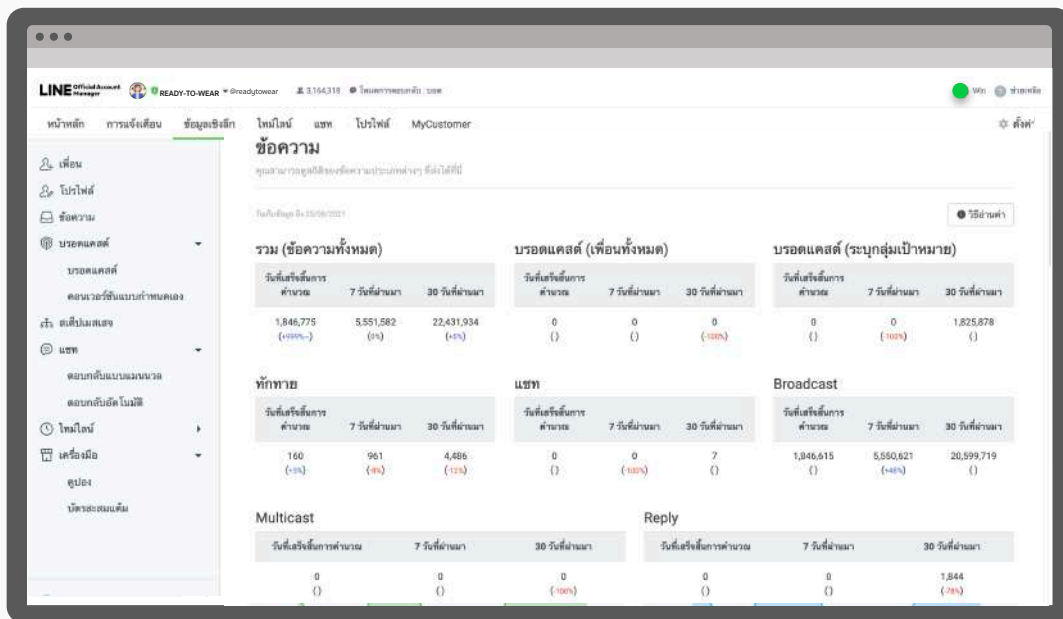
LINE Official Account Manager READY-TO-WEAR @readytowear 3,164,318 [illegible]

Win ช่วยเหลือ

หน้าหลัก การแจ้งเตือน ข้อมูลเชิงลึก ไทม์ไลน์ แชท โปรไฟล์ MyCustomer

ตั้งค่า

เพื่อน
โปรไฟล์
ข้อความ
บรอดแคสต์
บรอดแคสต์
คอนเวอร์ชันแบบกำหนดเอง
สติปเมสเสจ
แชท
ตอบกลับแบบแมนนวล
ตอบกลับอัตโนมัติ
ไทม์ไลน์
เครื่องมือ
คูปอง
บัตรสะสมแต้ม

ข้อความ

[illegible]

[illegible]

วิธีอ่านค่า

รวม (ข้อความทั้งหมด)

| วันที่เสร็จสิ้นการคำนวณ | 7 วันที่ผ่านมา | 30 วันที่ผ่านมา |
|---|---|---|
| 1,846,775 (+999%~) | 5,551,582 (0%) | 22,431,934 (+5%) |

บรอดแคสต์ (เพื่อนทั้งหมด)

| วันที่เสร็จสิ้นการคำนวณ | 7 วันที่ผ่านมา | 30 วันที่ผ่านมา |
|---|---|---|
| 0 () | 0 () | 0 (-100%) |

บรอดแคสต์ (ระบุกลุ่มเป้าหมาย)

| วันที่เสร็จสิ้นการคำนวณ | 7 วันที่ผ่านมา | 30 วันที่ผ่านมา |
|---|---|---|
| 0 () | 0 (-100%) | 1,825,878 () |

ทักทาย

| วันที่เสร็จสิ้นการคำนวณ | 7 วันที่ผ่านมา | 30 วันที่ผ่านมา |
|---|---|---|
| 160 (+5%) | 961 (-8%) | 4,486 (-12%) |

แชท

| วันที่เสร็จสิ้นการคำนวณ | 7 วันที่ผ่านมา | 30 วันที่ผ่านมา |
|---|---|---|
| 0 () | 0 (-100%) | 7 () |

Broadcast

| วันที่เสร็จสิ้นการคำนวณ | 7 วันที่ผ่านมา | 30 วันที่ผ่านมา |
|---|---|---|
| 1,846,615 () | 5,550,621 (+48%) | 20,599,719 () |

Multicast

| วันที่เสร็จสิ้นการคำนวณ | 7 วันที่ผ่านมา | 30 วันที่ผ่านมา |
|---|---|---|
| 0 () | 0 () | 0 (-100%) |

Reply

| วันที่เสร็จสิ้นการคำนวณ | 7 วันที่ผ่านมา | 30 วันที่ผ่านมา |
|---|---|---|
| 0 () | 0 () | 1,844 (-78%) |